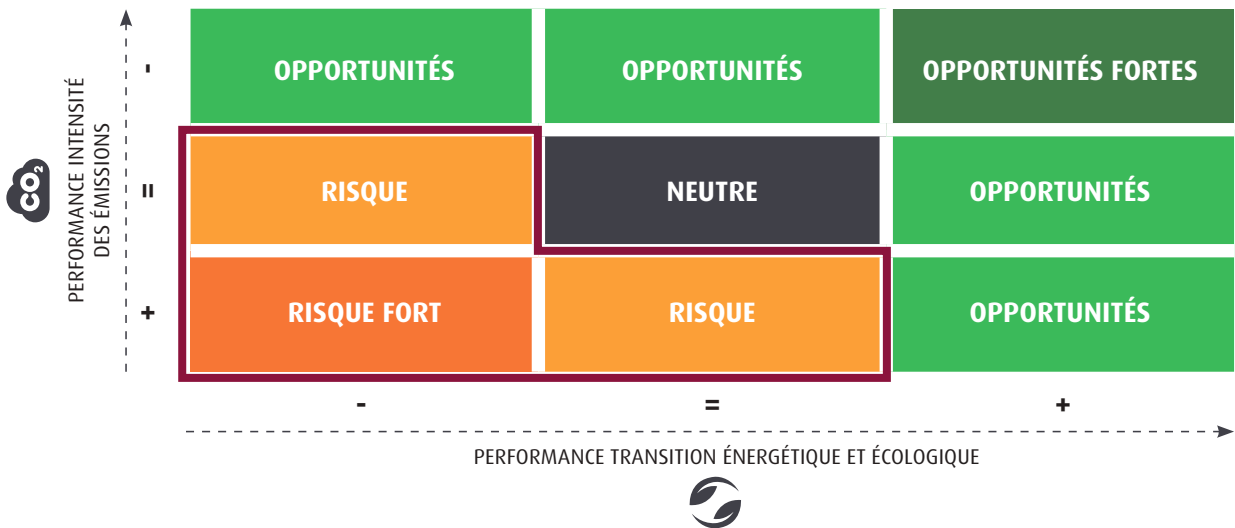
$CO_2$

PERFORMANCE INTENSITÉ DES ÉMISSIONS

| | - | = | + |
|---|---|---|---|
| - | OPPORTUNITÉS | OPPORTUNITÉS | OPPORTUNITÉS FORTES |
| = | RISQUE | NEUTRE | OPPORTUNITÉS |
| + | RISQUE FORT | RISQUE | OPPORTUNITÉS |

PERFORMANCE TRANSITION ÉNERGÉTIQUE ET ÉCOLOGIQUE